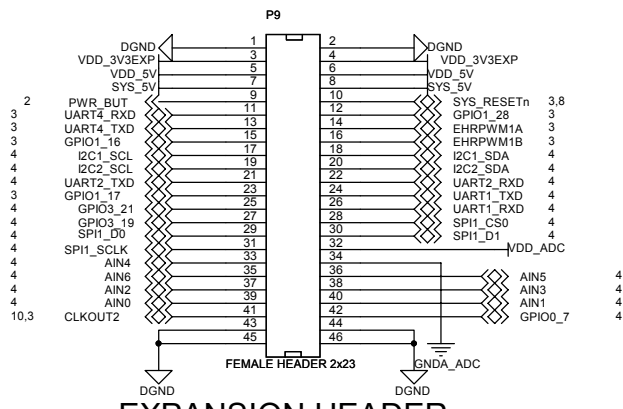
P9

DGND 1 2 DGND
VDD_3V3EXP 3 4 VDD_3V3EXP
VDD_5V 5 6 VDD_5V
SYS_5V 7 8 SYS_5V
2 PWR_BUT 9 10 SYS_RESETn 3,8
3 UART4_RXD 11 12 GPIO1_28 3
3 UART4_TXD 13 14 EHRPWM1A 3
3 GPIO1_16 15 16 EHRPWM1B 3
4 I2C1_SCL 17 18 I2C1_SDA 4
4 I2C2_SCL 19 20 I2C2_SDA 4
4 UART2_TXD 21 22 UART2_RXD 4
3 GPIO1_17 23 24 UART1_TXD 4
4 GPIO3_21 25 26 UART1_RXD 4
4 GPIO3_19 27 28 SPI1_CS0 4
4 SPI1_D0 29 30 SPI1_D1 4
4 SPI1_SCLK 31 32 VDD_ADC
4 AIN4 33 34
4 AIN6 35 36 AIN5 4
4 AIN2 37 38 AIN3 4
4 AIN0 39 40 AIN1 4
10,3 CLKOUT2 41 42 GPIO0_7 4
43 44
45 46
FEMALE HEADER 2x23
GNDA_ADC
DGND DGND
EXPANSION HEADER